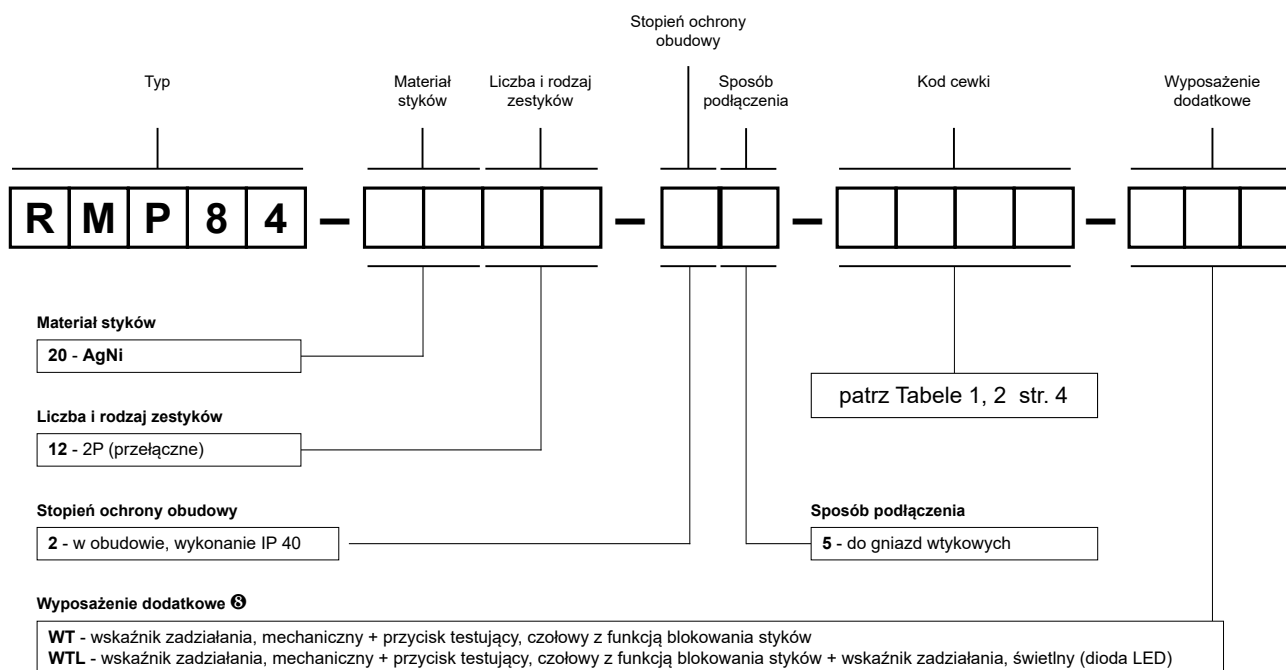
Stopień ochrony obudowy

Typ

Materiał styków

Liczba i rodzaj zestyków

Sposób podłączenia

Kod cewki

Wyposażenie dodatkowe

R M P 8 4 – – – –

Materiał styków

20 - AgNi

patrz Tabele 1, 2 str. 4

Liczba i rodzaj zestyków

12 - 2P (przełączne)

Stopień ochrony obudowy

2 - w obudowie, wykonanie IP 40

Sposób podłączenia

5 - do gniazd wtykowych

Wyposażenie dodatkowe ❽

WT - wskaźnik zadziałania, mechaniczny + przycisk testujący, czołowy z funkcją blokowania styków
WTL - wskaźnik zadziałania, mechaniczny + przycisk testujący, czołowy z funkcją blokowania styków + wskaźnik zadziałania, świetlny (dioda LED)